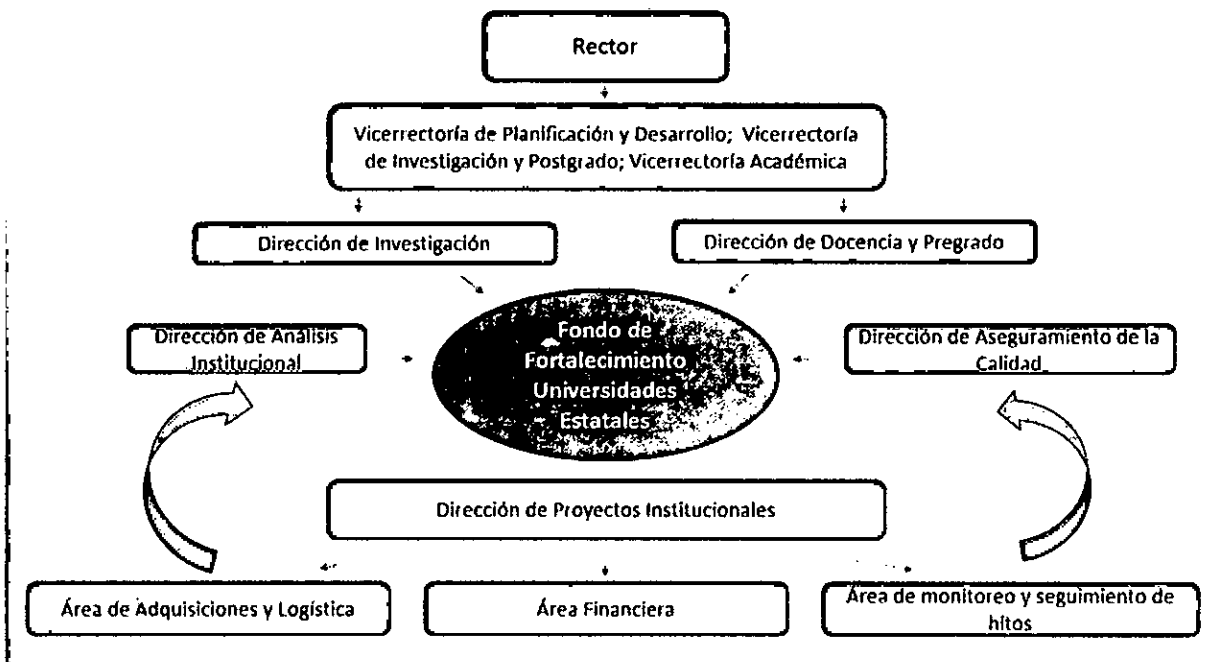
Rector

Vicerrectoría de Planificación y Desarrollo; Vicerrectoría de Investigación y Postgrado; Vicerrectoría Académica

Dirección de Investigación

Dirección de Docencia y Pregrado

Dirección de Análisis Institucional

Fondo de Fortalecimiento Universidades Estatales

Dirección de Aseguramiento de la Calidad

Dirección de Proyectos Institucionales

Área de Adquisiciones y Logística

Área Financiera

Área de monitoreo y seguimiento de hitos